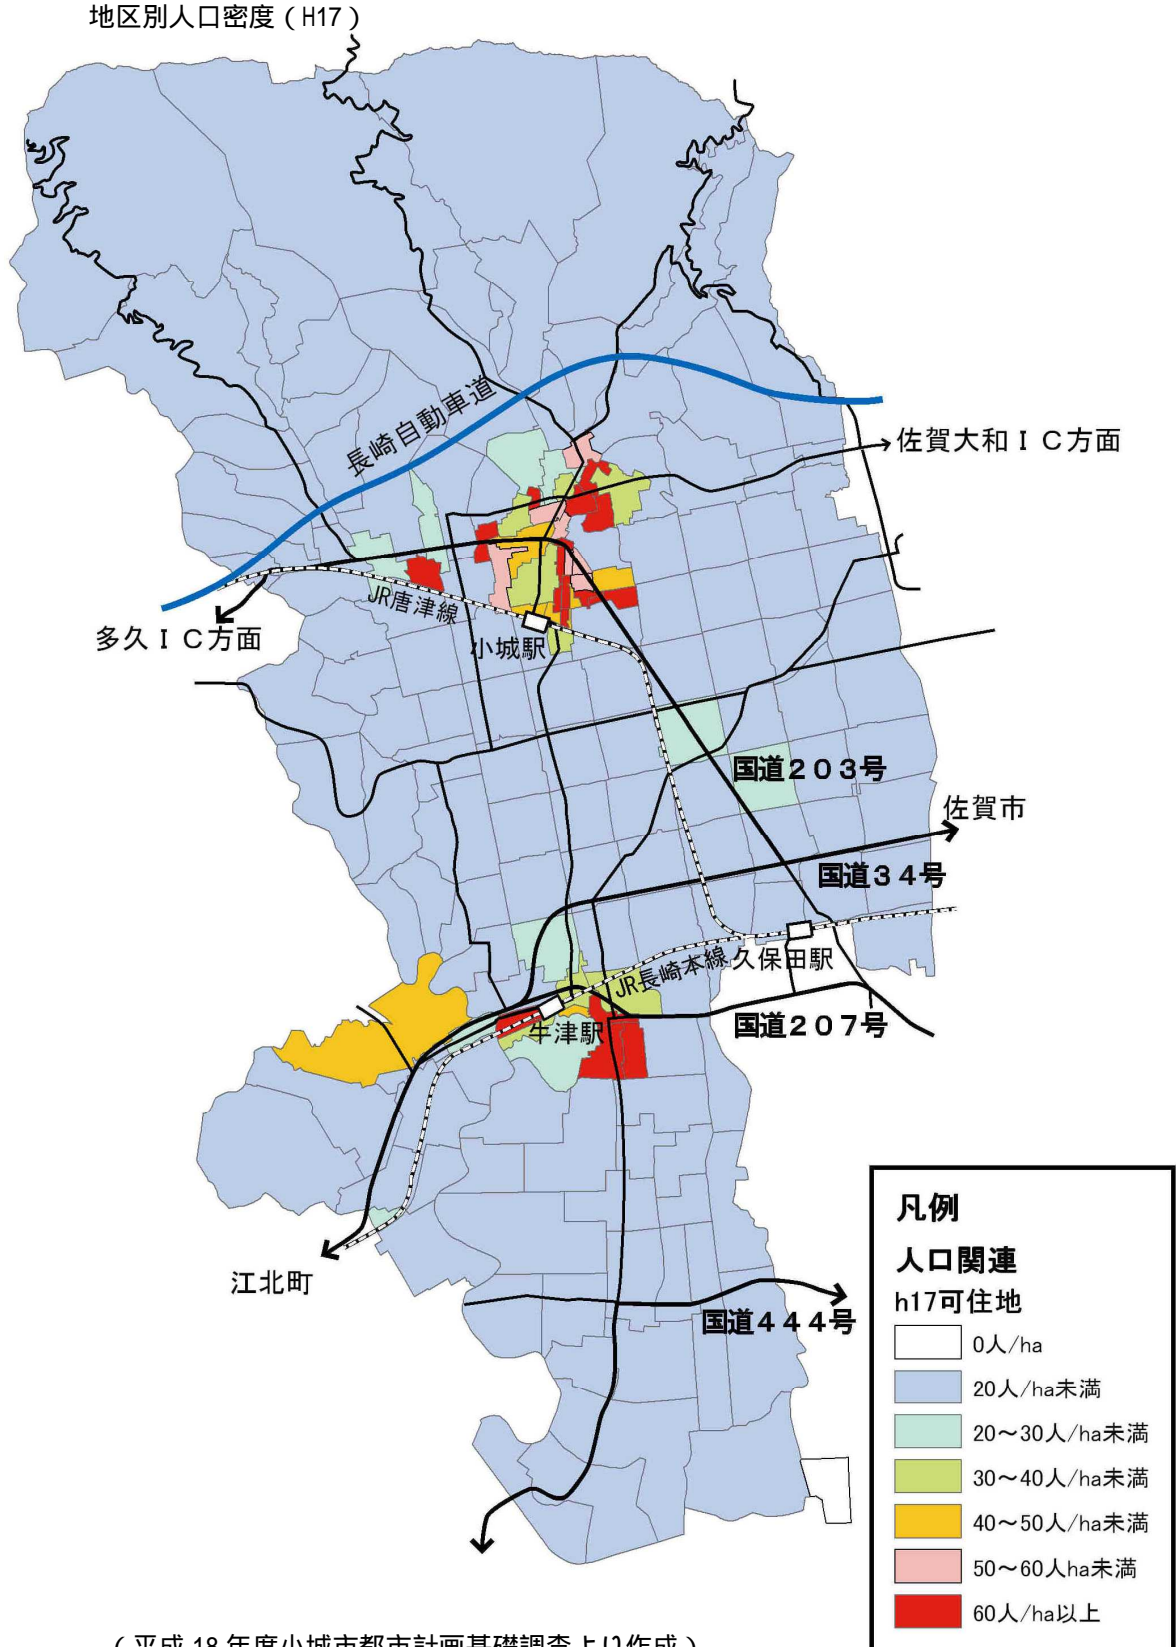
地区別人口密度（H17）

長崎自動車道

佐賀大和ＩＣ方面

JR唐津線

多久ＩＣ方面

小城駅

国道２０３号

佐賀市

国道３４号

JR長崎本線

久保田駅

牛津駅

国道２０７号

江北町

国道４４４号

凡例

人口関連

h17可住地

0人/ha

20人/ha未満

20～30人/ha未満

30～40人/ha未満

40～50人/ha未満

50～60人ha未満

60人/ha以上

（平成18年度小城市都市計画基礎調査より作成）